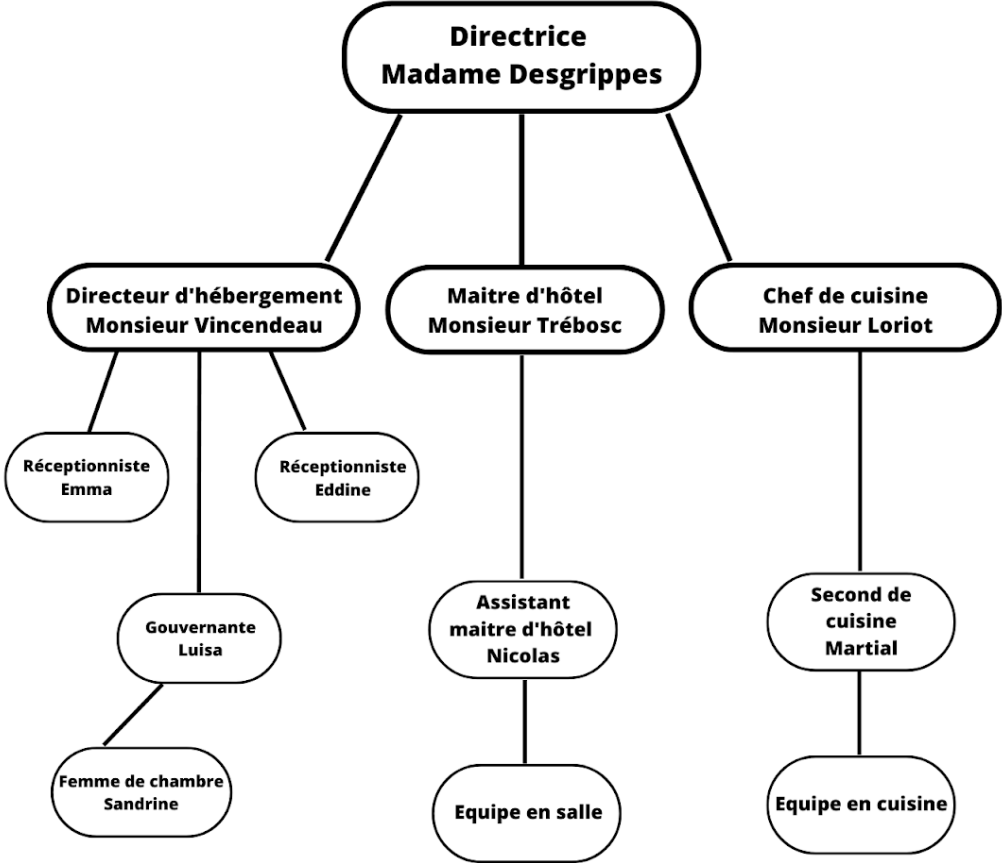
Directrice
Madame Desgrippes

Directeur d'hébergement
Monsieur Vincendeau

Maitre d'hôtel
Monsieur Trébosc

Chef de cuisine
Monsieur Loriot

Réceptionniste
Emma

Réceptionniste
Eddine

Gouvernante
Luisa

Femme de chambre
Sandrine

Assistant
maitre d'hôtel
Nicolas

Equipe en salle

Second de
cuisine
Martial

Equipe en cuisine